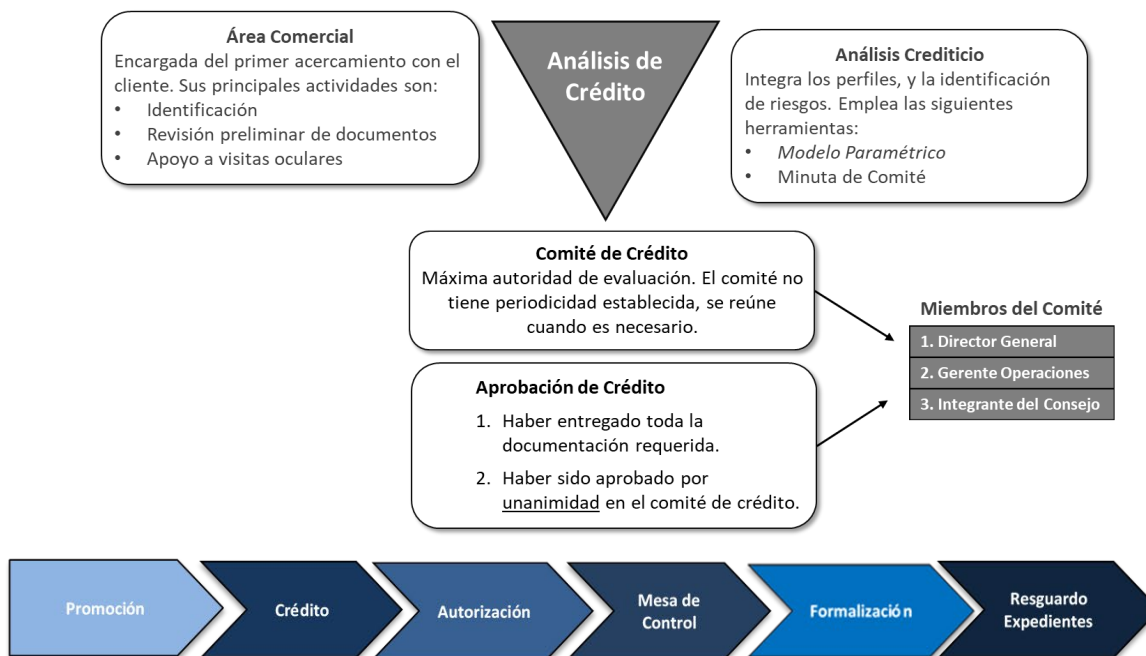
Área Comercial
Encargada del primer acercamiento con el cliente. Sus principales actividades son:
• Identificación
• Revisión preliminar de documentos
• Apoyo a visitas oculares

Análisis de Crédito

Análisis Crediticio
Integra los perfiles, y la identificación de riesgos. Emplea las siguientes herramientas:
• Modelo Paramétrico
• Minuta de Comité

Comité de Crédito
Máxima autoridad de evaluación. El comité no tiene periodicidad establecida, se reúne cuando es necesario.

Miembros del Comité
1. Director General
2. Gerente Operaciones
3. Integrante del Consejo

Aprobación de Crédito
1. Haber entregado toda la documentación requerida.
2. Haber sido aprobado por unanimidad en el comité de crédito.

Promoción
Crédito
Autorización
Mesa de Control
Formalización
Resguardo Expedientes